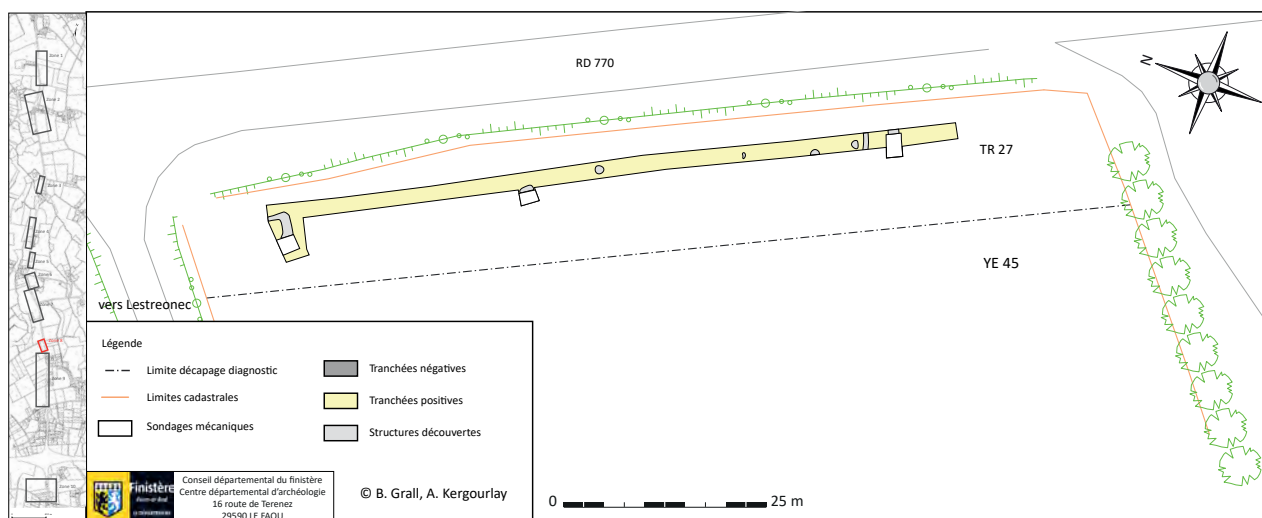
RD 770

N

TR 27

YE 45

vers Lestreonec

Légende

Limite décapage diagnostic

Limites cadastrales

Sondages mécaniques

Tranchées négatives

Tranchées positives

Structures découvertes

Finistère

Conseil départemental du finistère
Centre départemental d'archéologie
16 route de Terenez
29590 LE FAOU

© B. Grall, A. Kergourlay

0

25 m